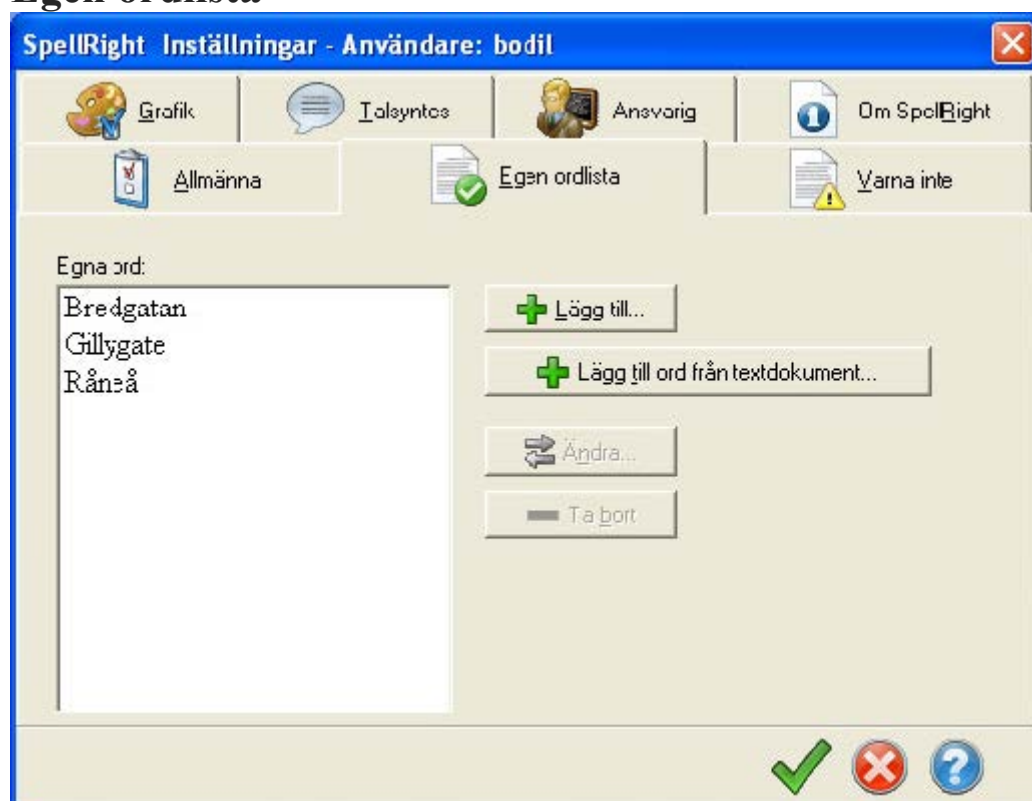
Egen ordlista

SpellRight Inställningar - Användare: bodil

Grafik
Talsyntes
Ansvarig
Om SpellRight
Allmänna
Egen ordlista
Varna inte

Egna ord:
Bredgatan
Gillygate
Råneå

Lägg till...
Lägg till ord från textdokument...
Ändra...
Ta bort